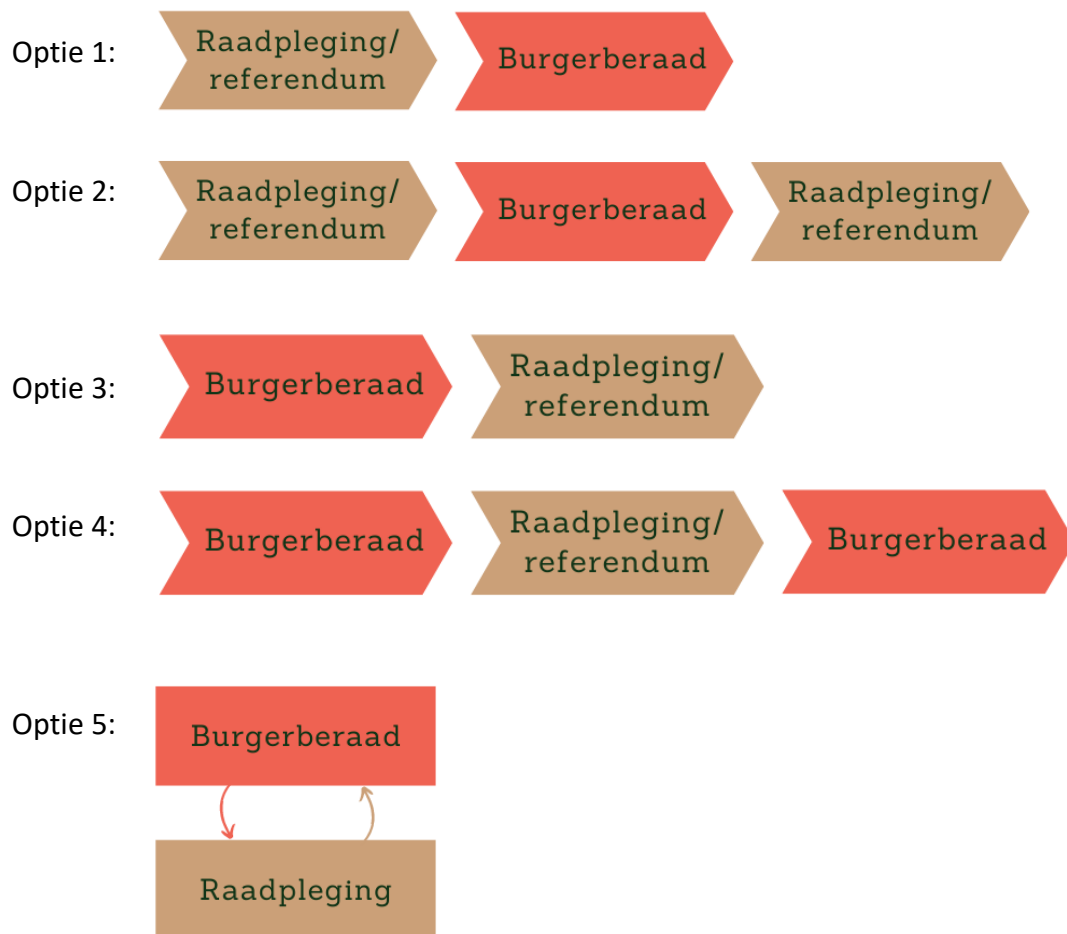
Optie 1: Raadpleging/ referendum Burgerberaad

Optie 2: Raadpleging/ referendum Burgerberaad Raadpleging/ referendum

Optie 3: Burgerberaad Raadpleging/ referendum

Optie 4: Burgerberaad Raadpleging/ referendum Burgerberaad

Optie 5: Burgerberaad

Raadpleging